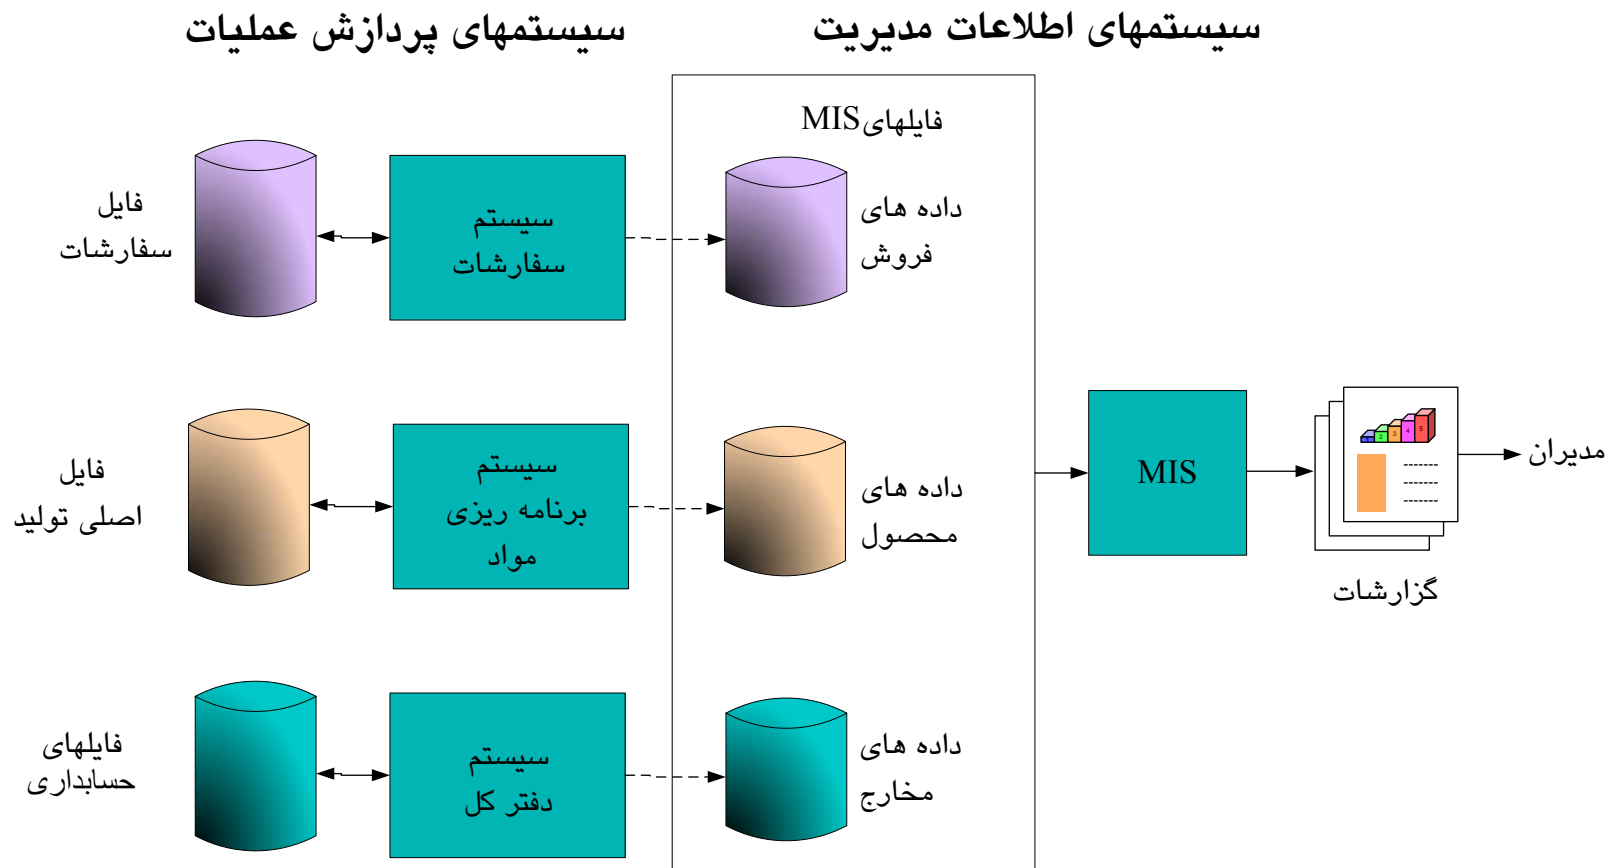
سیستمهای اطلاعات مدیریت

سیستمهای پردازش عملیات

فایلهایMIS

فایل سفارشات

سیستم سفارشات

داده های فروش

فایل اصلی تولید

سیستم برنامه ریزی مواد

داده های محصول

MIS

1 2 3 4 5

-------
-------
-------

مدیران

گزارشات

فایلهای حسابداری

سیستم دفتر کل

داده های مخارج